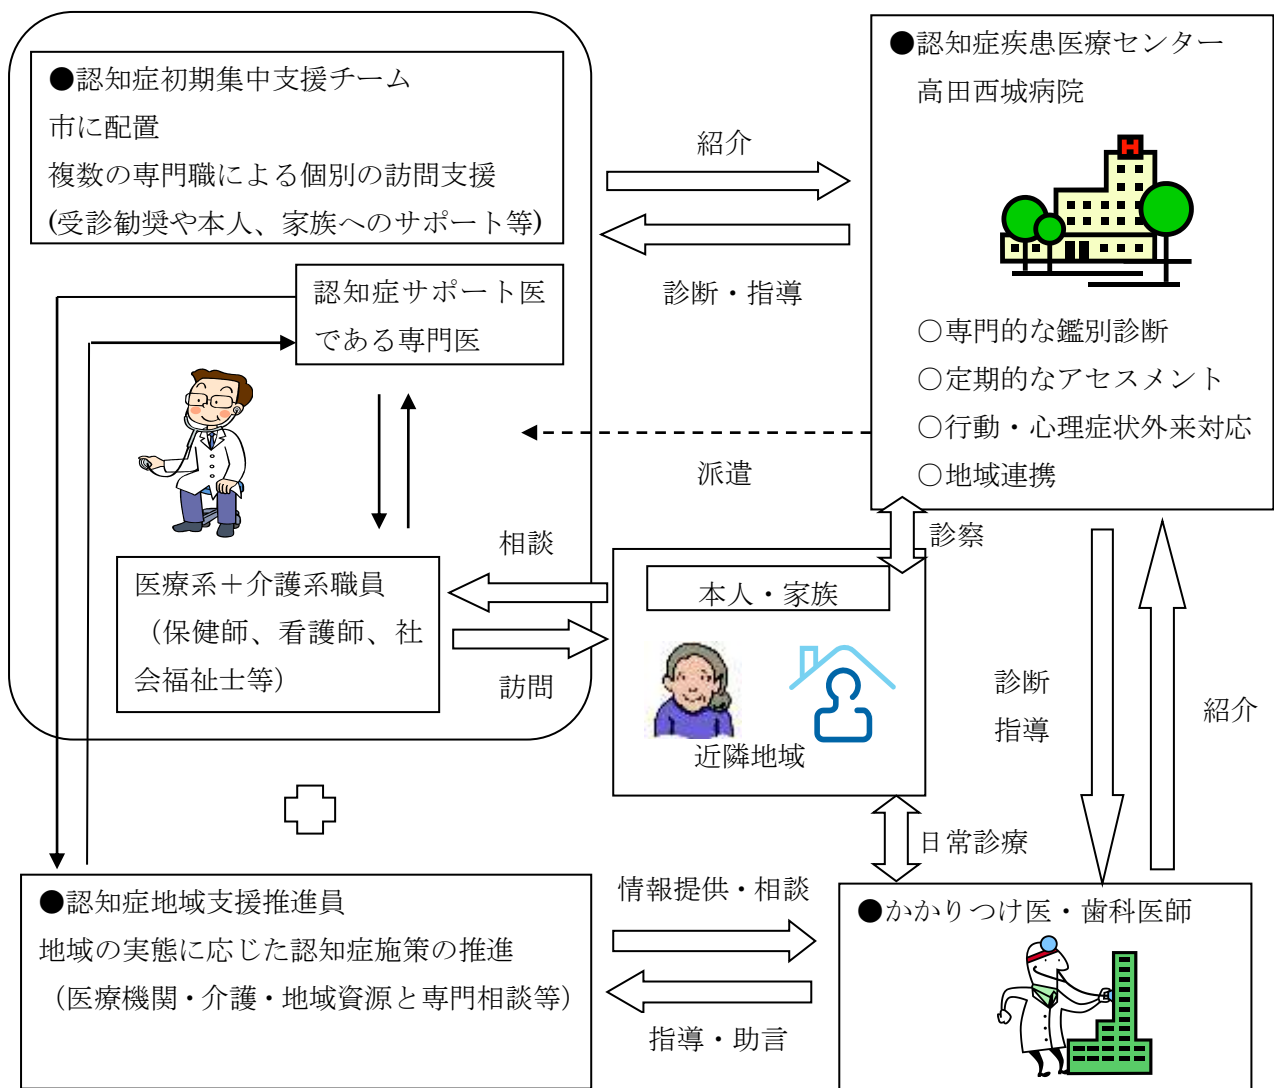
●認知症初期集中支援チーム
市に配置
複数の専門職による個別の訪問支援
(受診勧奨や本人、家族へのサポート等)

認知症サポート医
である専門医

医療系＋介護系職員
（保健師、看護師、社会福祉士等）

紹介

診断・指導

派遣

相談

訪問

●認知症疾患医療センター
高田西城病院

○専門的な鑑別診断
○定期的なアセスメント
○行動・心理症状外来対応
○地域連携

診察

本人・家族

近隣地域

診断
指導

紹介

日常診療

●認知症地域支援推進員
地域の実態に応じた認知症施策の推進
（医療機関・介護・地域資源と専門相談等）

情報提供・相談

指導・助言

●かかりつけ医・歯科医師